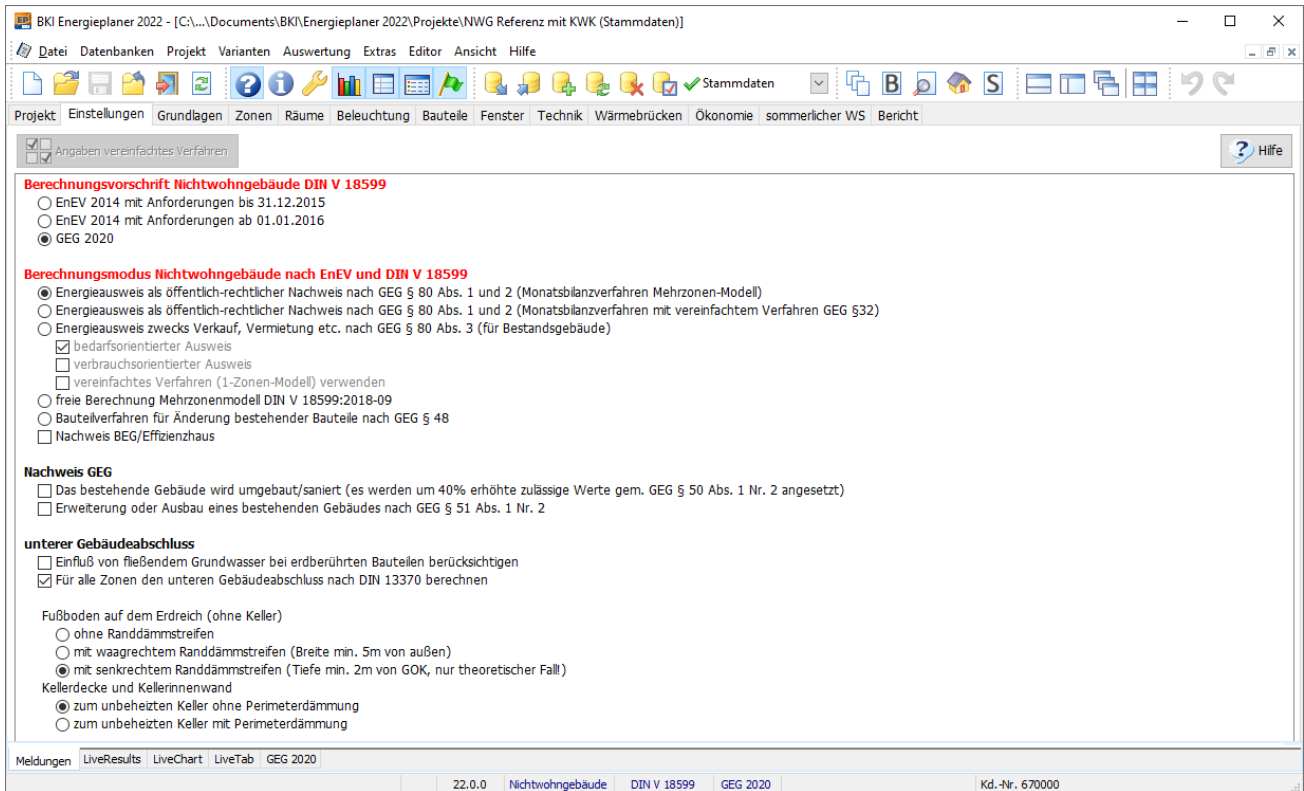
BKI Energieplaner 2022 - [C:\...\Documents\BKI\Energieplaner 2022\Projekte\NWG Referenz mit KWK (Stammdaten)]

Datei Datenbanken Projekt Varianten Auswertung Extras Editor Ansicht Hilfe

Stammdaten

Projekt Einstellungen Grundlagen Zonen Räume Beleuchtung Bauteile Fenster Technik Wärmebrücken Ökonomie sommerlicher WS Bericht

Angaben vereinfachtes Verfahren

Hilfe

Berechnungsvorschrift Nichtwohngebäude DIN V 18599
EnEV 2014 mit Anforderungen bis 31.12.2015
EnEV 2014 mit Anforderungen ab 01.01.2016
GEG 2020

Berechnungsmodus Nichtwohngebäude nach EnEV und DIN V 18599
Energieausweis als öffentlich-rechtlicher Nachweis nach GEG § 80 Abs. 1 und 2 (Monatsbilanzverfahren Mehrzonen-Modell)
Energieausweis als öffentlich-rechtlicher Nachweis nach GEG § 80 Abs. 1 und 2 (Monatsbilanzverfahren mit vereinfachtem Verfahren GEG §32)
Energieausweis zwecks Verkauf, Vermietung etc. nach GEG § 80 Abs. 3 (für Bestandsgebäude)
bedarfsorientierter Ausweis
verbrauchsorientierter Ausweis
vereinfachtes Verfahren (1-Zonen-Modell) verwenden
freie Berechnung Mehrzonenmodell DIN V 18599:2018-09
Bauteilverfahren für Änderung bestehender Bauteile nach GEG § 48
Nachweis BEG/Effizienzhaus

Nachweis GEG
Das bestehende Gebäude wird umgebaut/saniert (es werden um 40% erhöhte zulässige Werte gem. GEG § 50 Abs. 1 Nr. 2 angesetzt)
Erweiterung oder Ausbau eines bestehenden Gebäudes nach GEG § 51 Abs. 1 Nr. 2

unterer Gebäudeabschluss
Einfluß von fließendem Grundwasser bei erdberührten Bauteilen berücksichtigen
Für alle Zonen den unteren Gebäudeabschluss nach DIN 13370 berechnen

Fußboden auf dem Erdreich (ohne Keller)
ohne Randdämmstreifen
mit waagrechtem Randdämmstreifen (Breite min. 5m von außen)
mit senkrechtem Randdämmstreifen (Tiefe min. 2m von GOK, nur theoretischer Fall!)
Kellerdecke und Kellerinnenwand
zum unbeheizten Keller ohne Perimeterdämmung
zum unbeheizten Keller mit Perimeterdämmung

Meldungen LiveResults LiveChart LiveTab GEG 2020

22.0.0 Nichtwohngebäude DIN V 18599 GEG 2020 Kd.-Nr. 670000